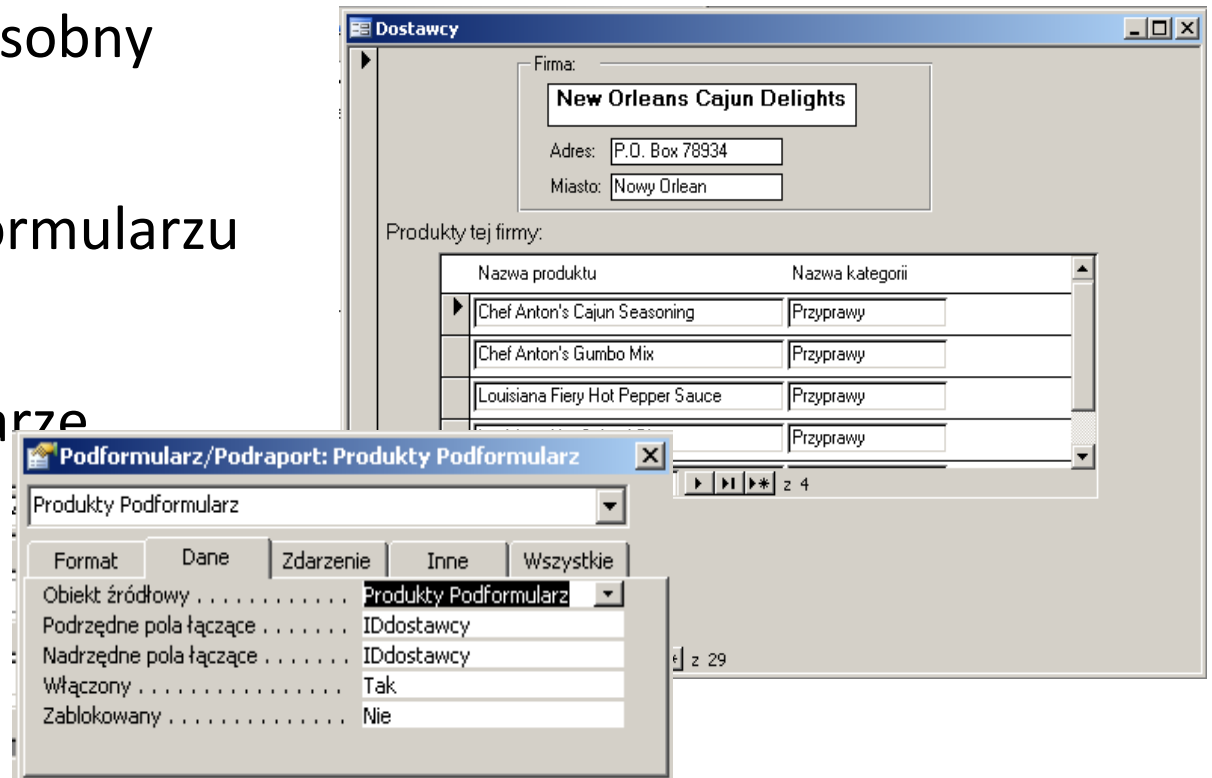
sobny

ormularzu

arze

Dostawcy

Firma:

New Orleans Cajun Delights

Adres: P.O. Box 78934

Miasto: Nowy Orlean

Produkty tej firmy:

| Nazwa produktu | Nazwa kategorii |
|---|---|
| Chef Anton's Cajun Seasoning | Przyprawy |
| Chef Anton's Gumbo Mix | Przyprawy |
| Louisiana Fiery Hot Pepper Sauce | Przyprawy |
| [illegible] | Przyprawy |

z 4

z 29

Podformularz/Podraport: Produkty Podformularz

Produkty Podformularz

Format | Dane | Zdarzenie | Inne | Wszystkie

| | |
|---|---|
| Obiekt źródłowy . . . . . . . . . . . . | Produkty Podformularz |
| Podrzędne pola łączące . . . . . . . | IDdostawcy |
| Nadrzędne pola łączące . . . . . . . | IDdostawcy |
| Włączony . . . . . . . . . . . . . . . . | Tak |
| Zablokowany . . . . . . . . . . . . . . | Nie |